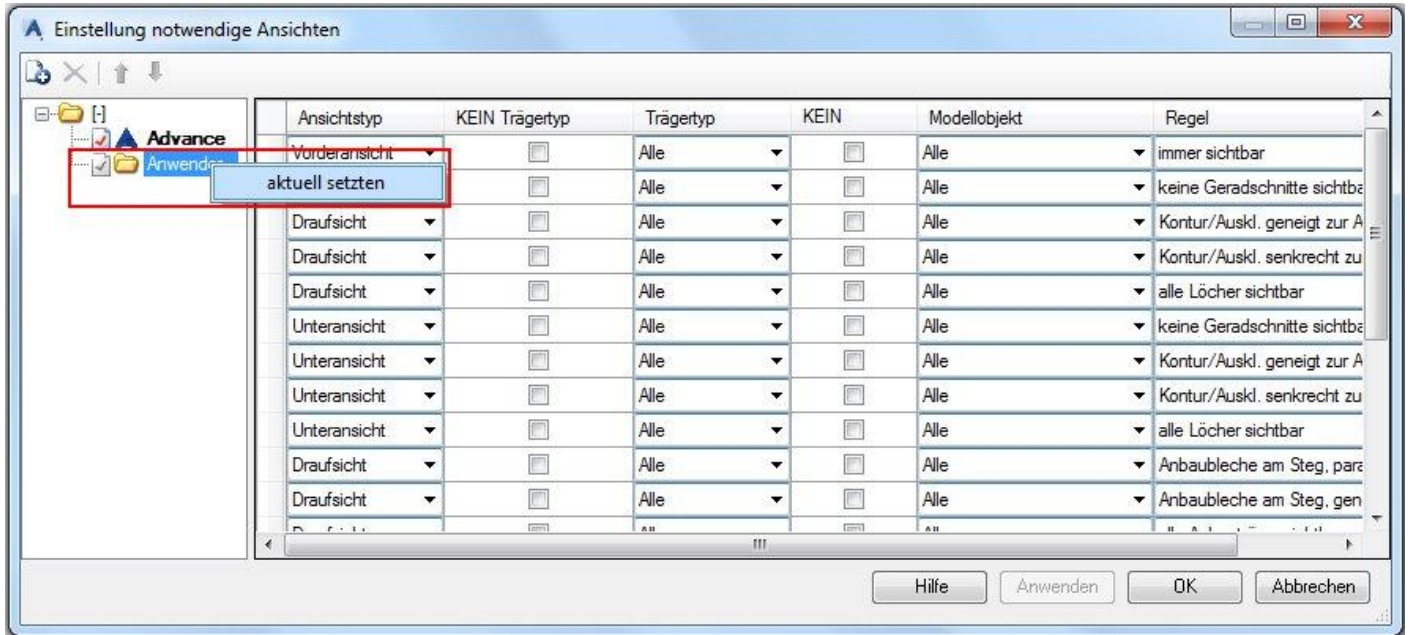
Einstellung notwendige Ansichten

[-]
Advance
Anwender
aktuell setzten

| Ansichtstyp | KEIN Trägertyp | Trägertyp | KEIN | Modellobjekt | Regel |
|---|---|---|---|---|---|
| Vorderansicht | | Alle | | Alle | immer sichtbar |
| | | Alle | | Alle | keine Geradschnitte sichtba |
| Draufsicht | | Alle | | Alle | Kontur/Auskl. geneigt zur A |
| Draufsicht | | Alle | | Alle | Kontur/Auskl. senkrecht zu |
| Draufsicht | | Alle | | Alle | alle Löcher sichtbar |
| Unteransicht | | Alle | | Alle | keine Geradschnitte sichtba |
| Unteransicht | | Alle | | Alle | Kontur/Auskl. geneigt zur A |
| Unteransicht | | Alle | | Alle | Kontur/Auskl. senkrecht zu |
| Unteransicht | | Alle | | Alle | alle Löcher sichtbar |
| Draufsicht | | Alle | | Alle | Anbaubleche am Steg, para |
| Draufsicht | | Alle | | Alle | Anbaubleche am Steg, gen |
| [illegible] | | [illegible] | | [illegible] | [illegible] |

Hilfe | Anwenden | OK | Abbrechen